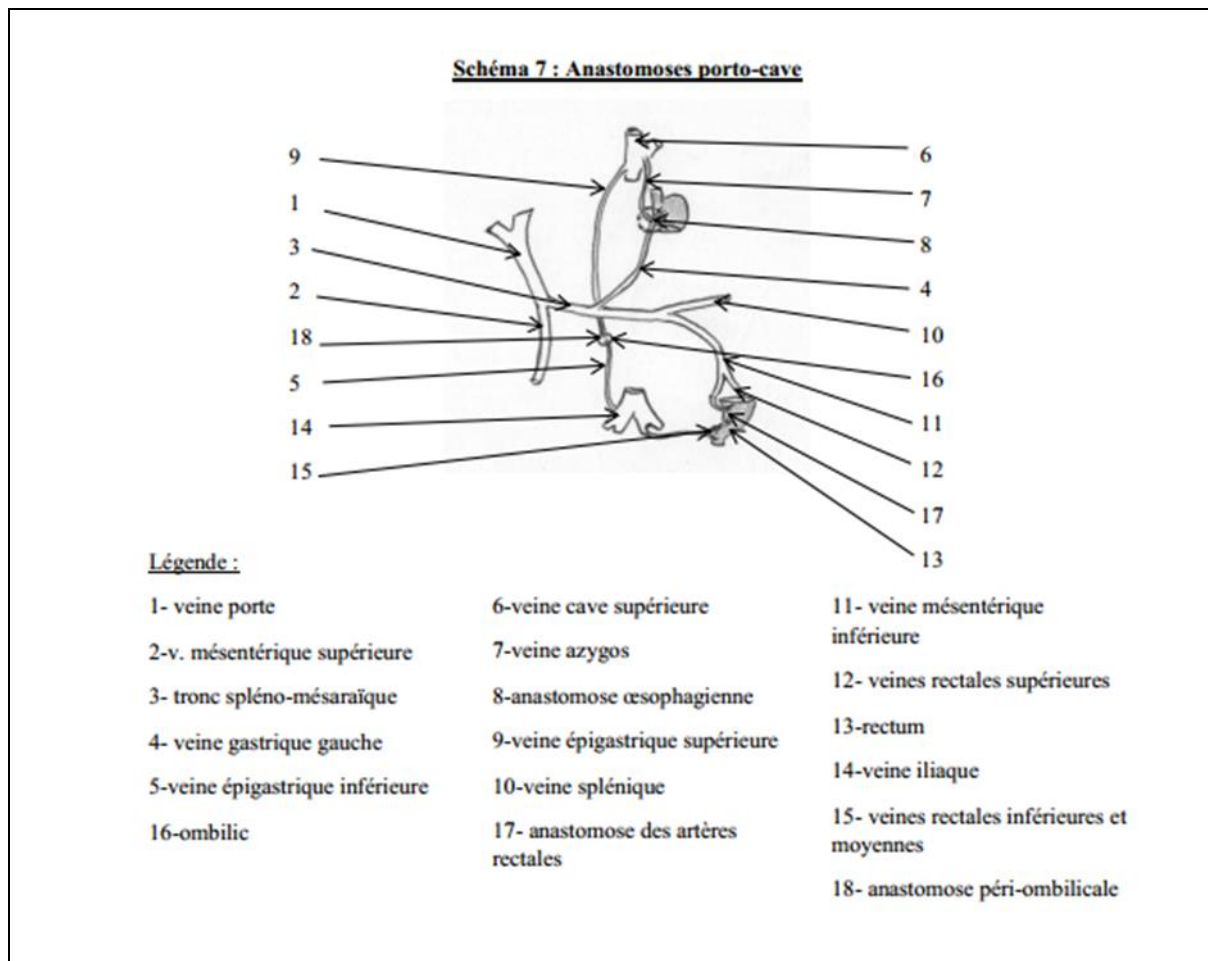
Schéma 7 : Anastomoses porto-cave

9
1
3
2
18
5
14
15

6
7
8
4
10
16
11
12
17
13

Légende :

1- veine porte

2-v. mésentérique supérieure

3- tronc spléno-mésaraïque

4- veine gastrique gauche

5-veine épigastrique inférieure

16-ombilic

6-veine cave supérieure

7-veine azygos

8-anastomose œsophagienne

9-veine épigastrique supérieure

10-veine splénique

17- anastomose des artères rectales

11- veine mésentérique inférieure

12- veines rectales supérieures

13-rectum

14-veine iliaque

15- veines rectales inférieures et moyennes

18- anastomose péri-ombilicale